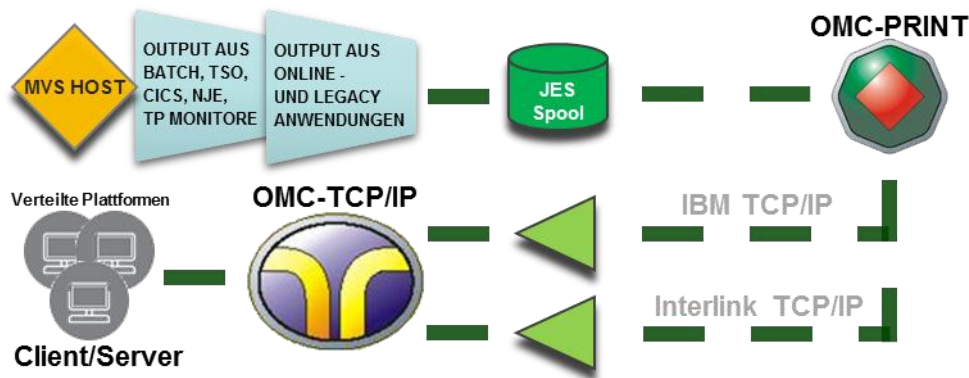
MVS HOST

OUTPUT AUS BATCH, TSO, CICS, NJE, TP MONITORE

OUTPUT AUS ONLINE - UND LEGACY ANWENDUNGEN

JES Spool

OMC-PRINT

Verteilte Plattformen

OMC-TCP/IP

IBM TCP/IP

Interlink TCP/IP

Client/Server